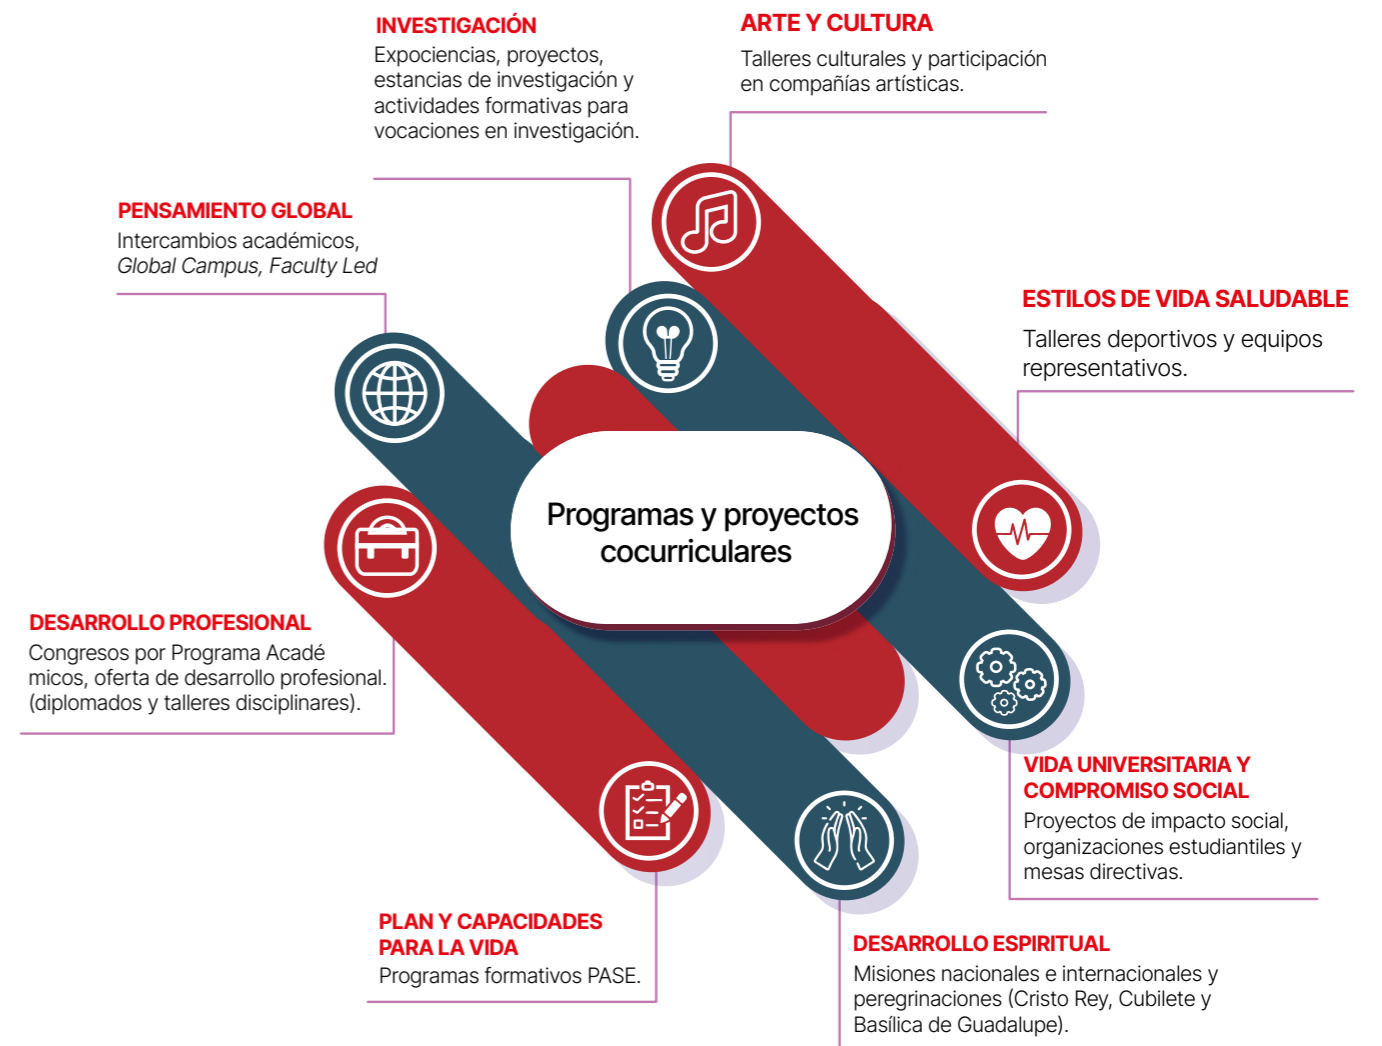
INVESTIGACIÓN
Expociencias, proyectos, estancias de investigación y actividades formativas para vocaciones en investigación.

ARTE Y CULTURA
Talleres culturales y participación en compañías artísticas.

PENSAMIENTO GLOBAL
Intercambios académicos, *Global Campus, Faculty Led*

ESTILOS DE VIDA SALUDABLE
Talleres deportivos y equipos representativos.

Programas y proyectos cocurriculares

DESARROLLO PROFESIONAL
Congresos por Programa Académicos, oferta de desarrollo profesional. (diplomados y talleres disciplinares).

VIDA UNIVERSITARIA Y COMPROMISO SOCIAL
Proyectos de impacto social, organizaciones estudiantiles y mesas directivas.

PLAN Y CAPACIDADES PARA LA VIDA
Programas formativos PASE.

DESARROLLO ESPIRITUAL
Misiones nacionales e internacionales y peregrinaciones (Cristo Rey, Cubilete y Basílica de Guadalupe).